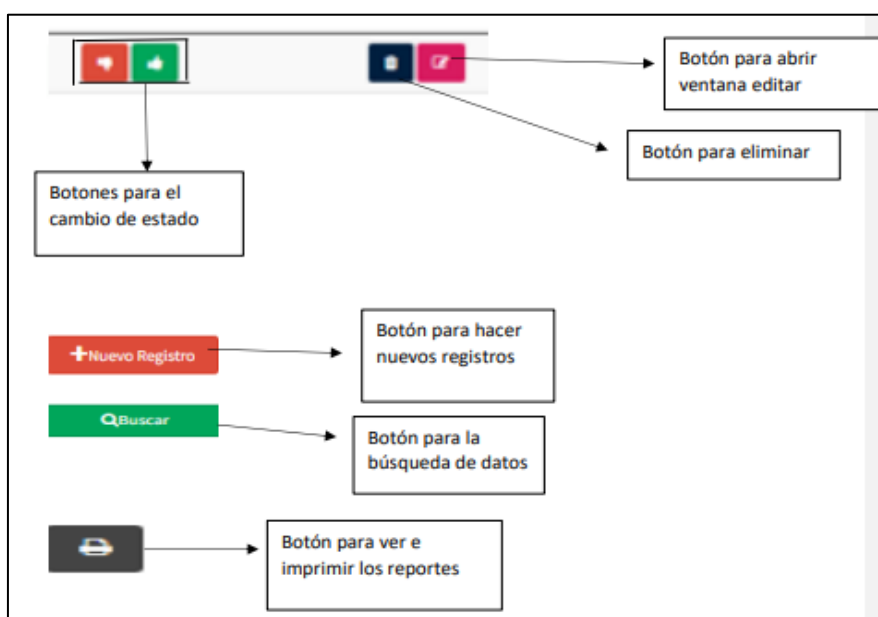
Botón para abrir ventana editar

Botón para eliminar

Botones para el cambio de estado

Nuevo Registro

Botón para hacer nuevos registros

Buscar

Botón para la búsqueda de datos

Botón para ver e imprimir los reportes